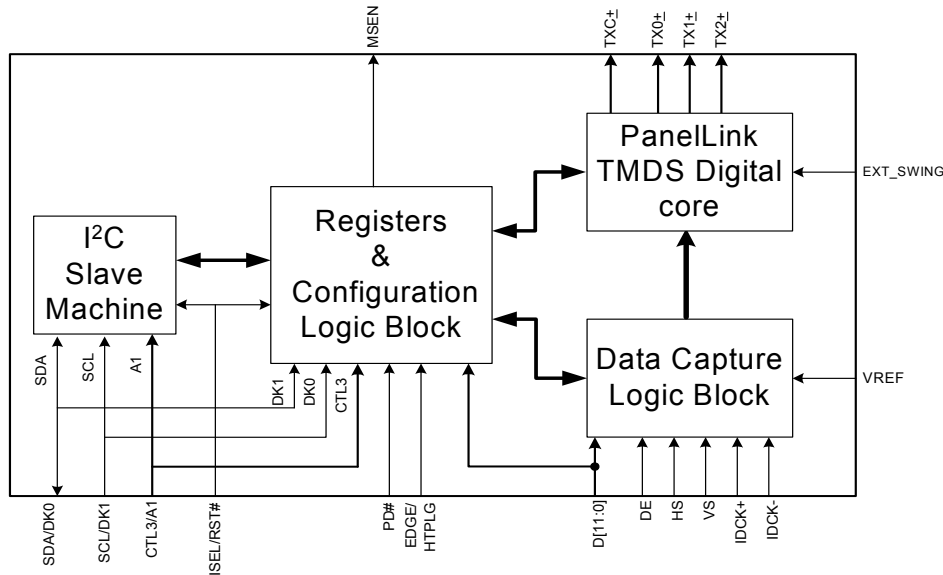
MSEN

TXC$\pm$ TX0$\pm$ TX1$\pm$ TX2$\pm$

PanelLink TMDS Digital core

EXT_SWING

I$^2$C Slave Machine

Registers & Configuration Logic Block

Data Capture Logic Block

VREF

SDA SCL A1

DK1 DK0 CTL3

SDA/DK0 SCL/DK1 CTL3/A1 ISEL/RST# PD# EDGE/ HTPLG D[11:0] DE HS VS IDCK+ IDCK-